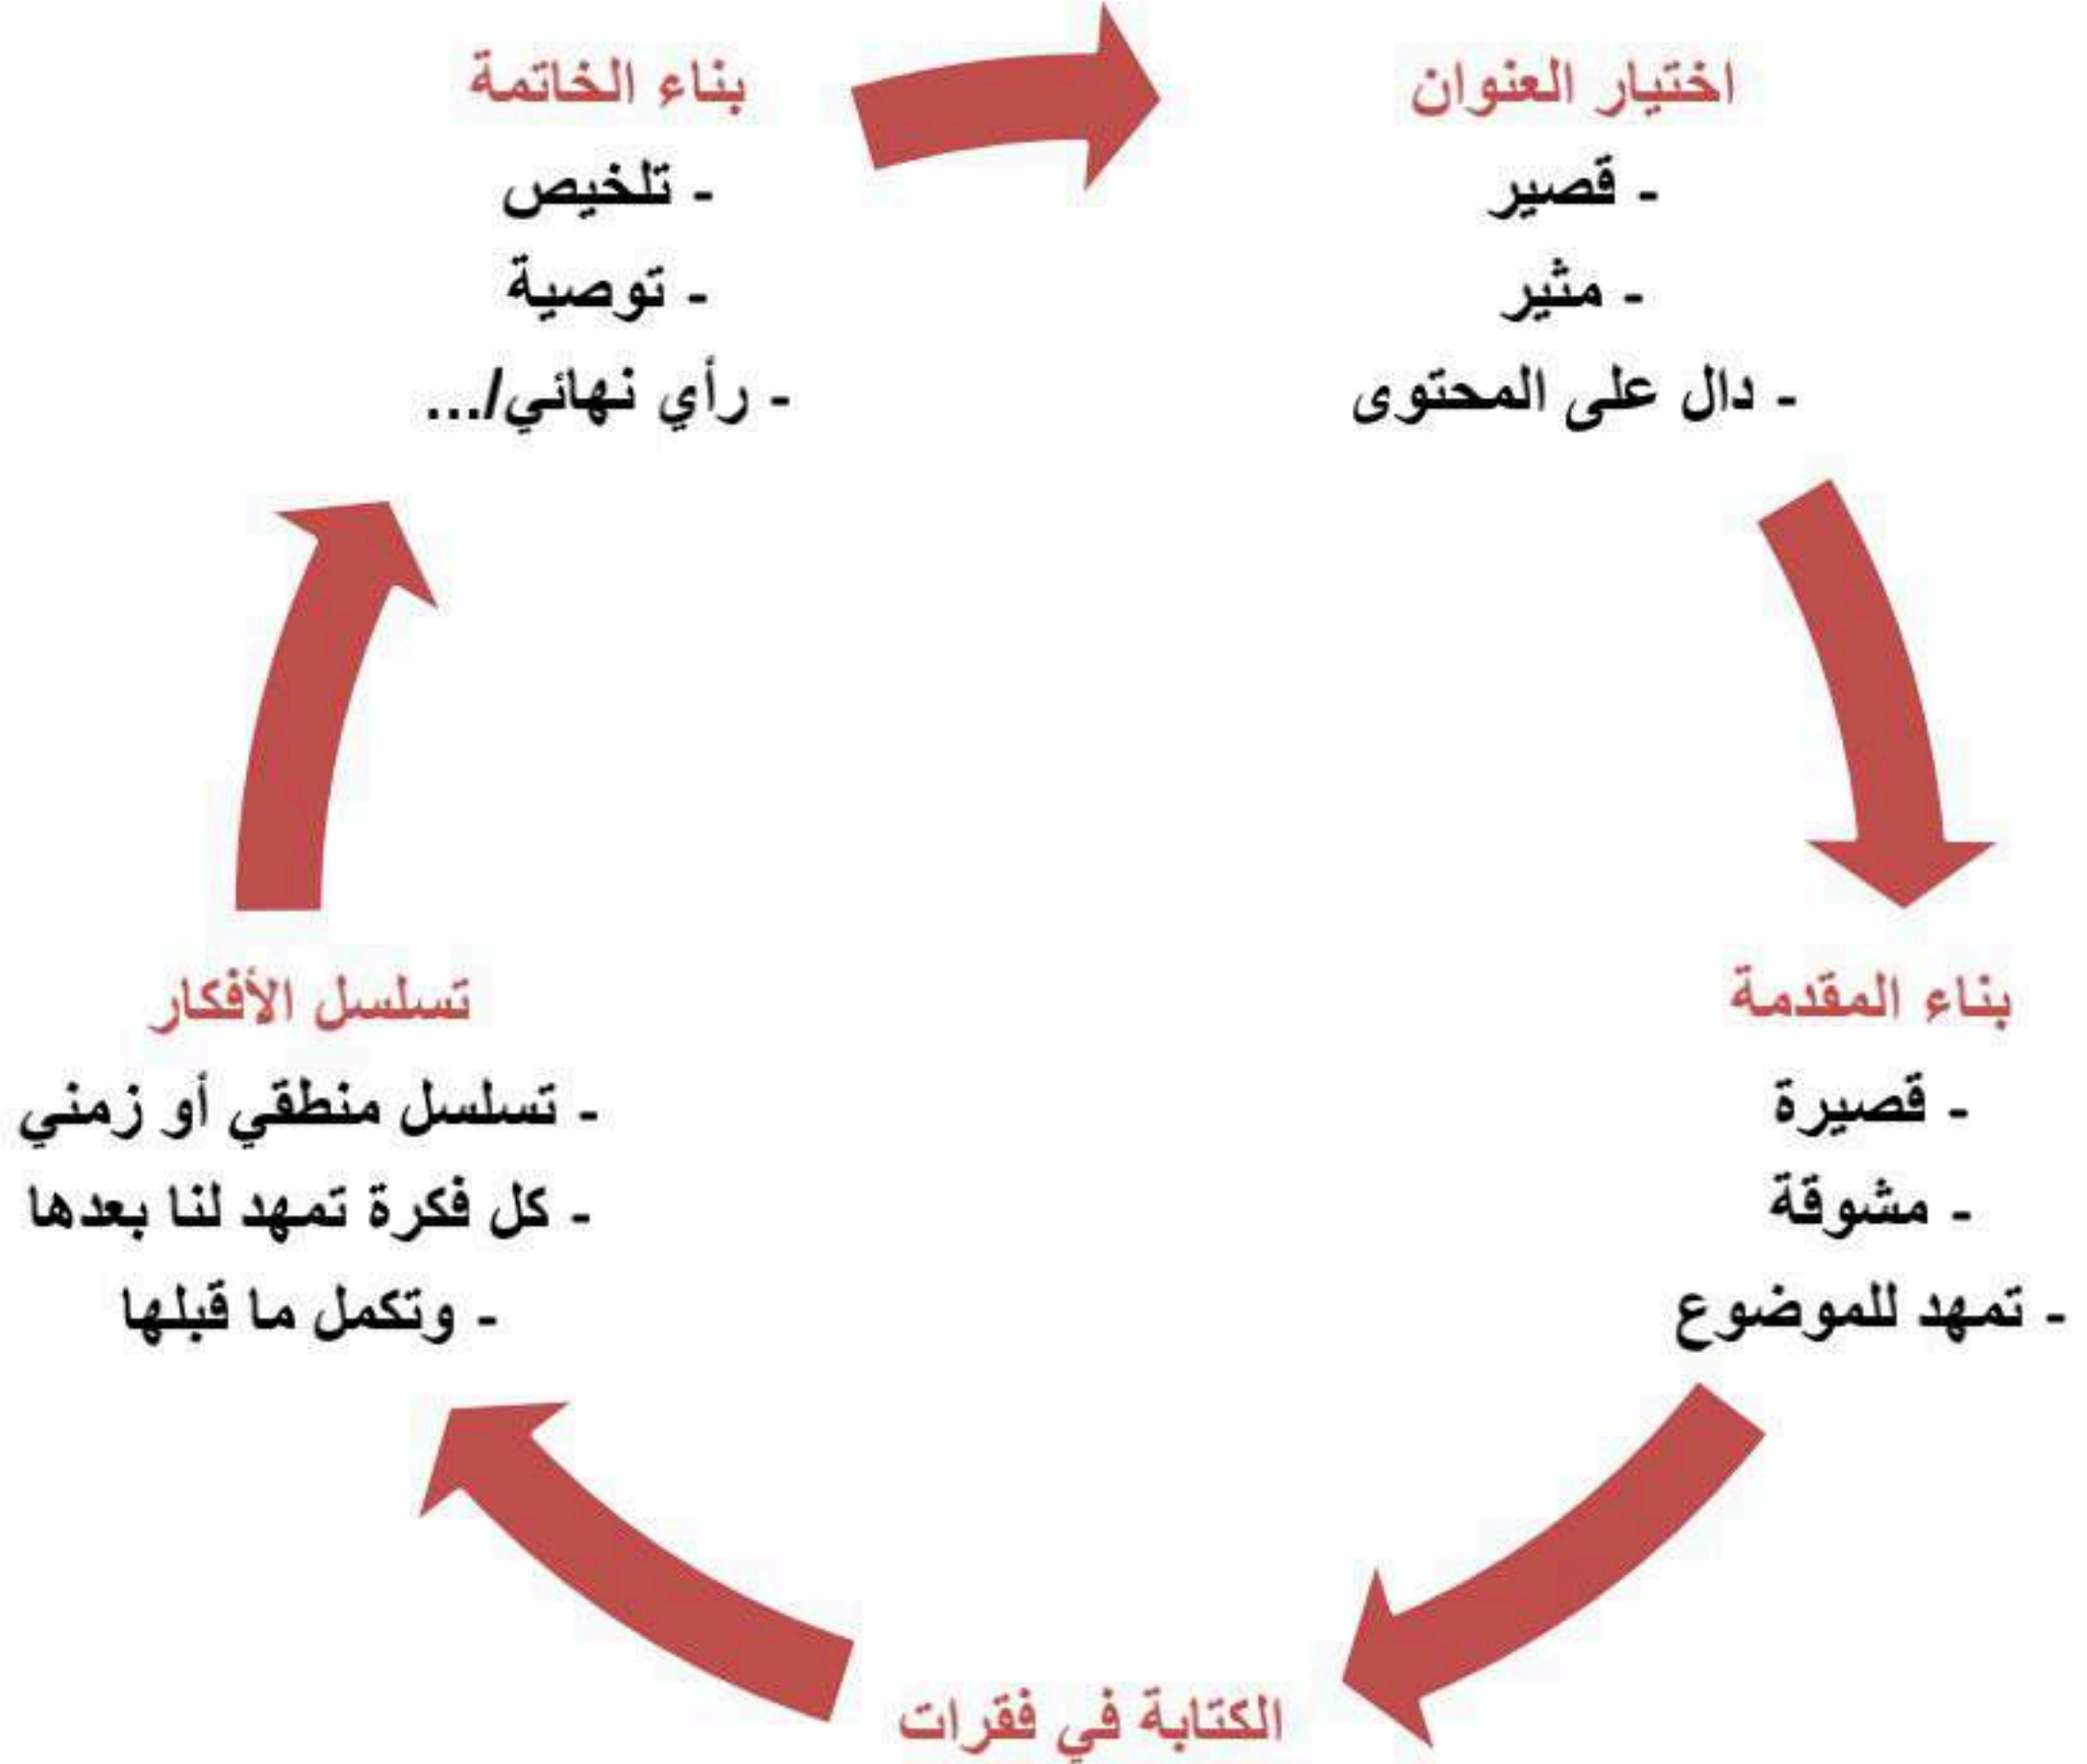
اختيار العنوان
- قصير
- مثير
- دال على المحتوى

بناء المقدمة
- قصيرة
- مشوقة
- تمهد للموضوع

الكتابة في فقرات

تسلسل الأفكار
- تسلسل منطقي أو زمني
- كل فكرة تمهد لنا بعدها
- وتكمل ما قبلها

بناء الخاتمة
- تلخيص
- توصية
- رأي نهائي/...